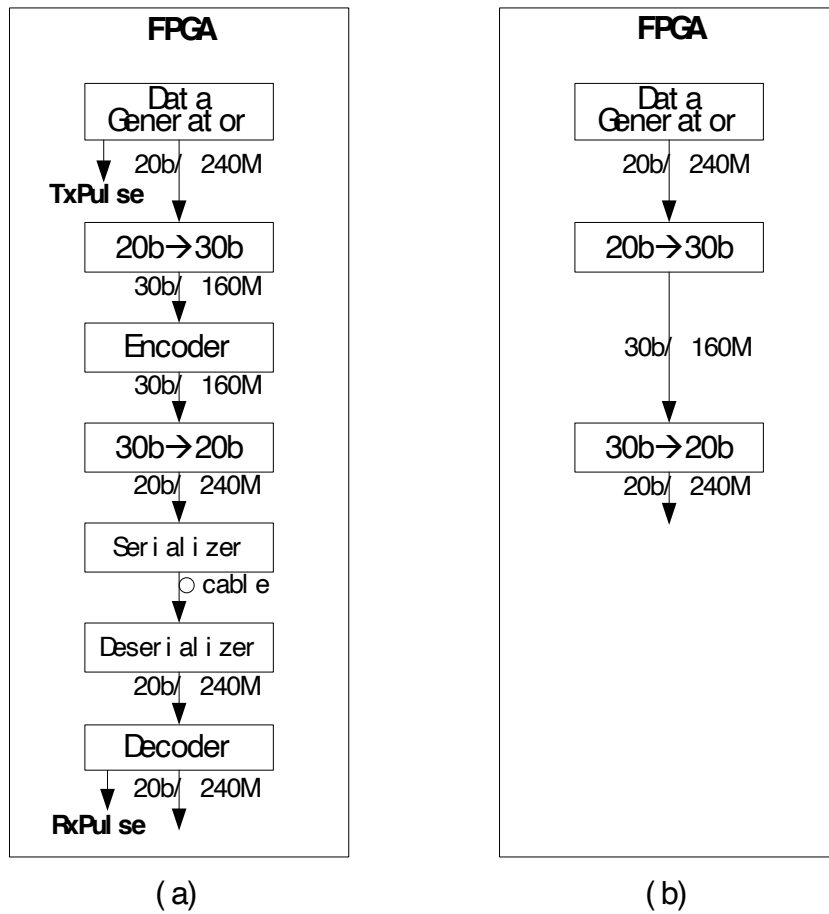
FPGA

Dat a Gener at or

20b/ 240M

TxPul se

20b→30b

30b/ 160M

Encoder

30b/ 160M

30b→20b

20b/ 240M

Ser i al i zer

cabl e

Deser i al i zer

20b/ 240M

Decoder

20b/ 240M

RxPul se

( a)

FPGA

Dat a Gener at or

20b/ 240M

20b→30b

30b/ 160M

30b→20b

20b/ 240M

( b)